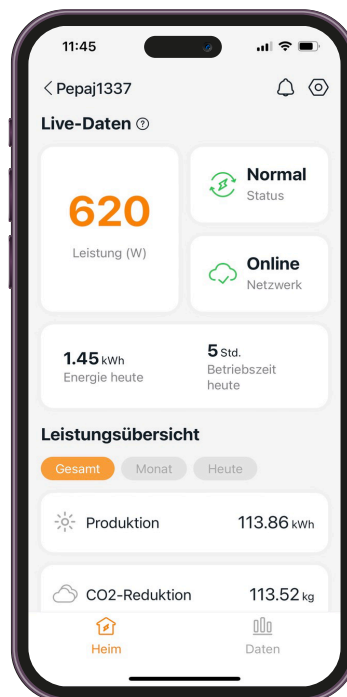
11:45

Pepaj1337

Live-Daten

620
Leistung (W)

Normal
Status

Online
Netzwerk

1.45 kWh
Energie heute

5 Std.
Betriebszeit heute

Leistungsübersicht

Gesamt Monat Heute

Produktion 113.86 kWh

CO2-Reduktion 113.52 kg

Heim Daten